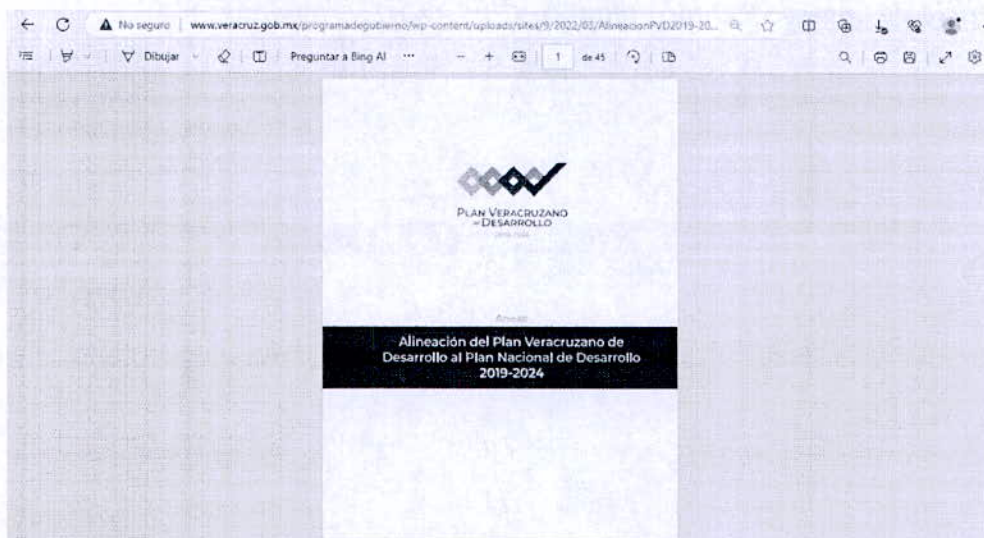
No seguro | www.veracruz.gob.mx/programadegobierno/wp-content/uploads/sites/9/2022/03/AlineacionPVD2019-20...

Dibujar | Preguntar a Bing AI | ··· | − | + | 1 | de 45

PLAN VERACRUZANO DE DESARROLLO
2019-2024

Anexo

Alineación del Plan Veracruzano de Desarrollo al Plan Nacional de Desarrollo 2019-2024